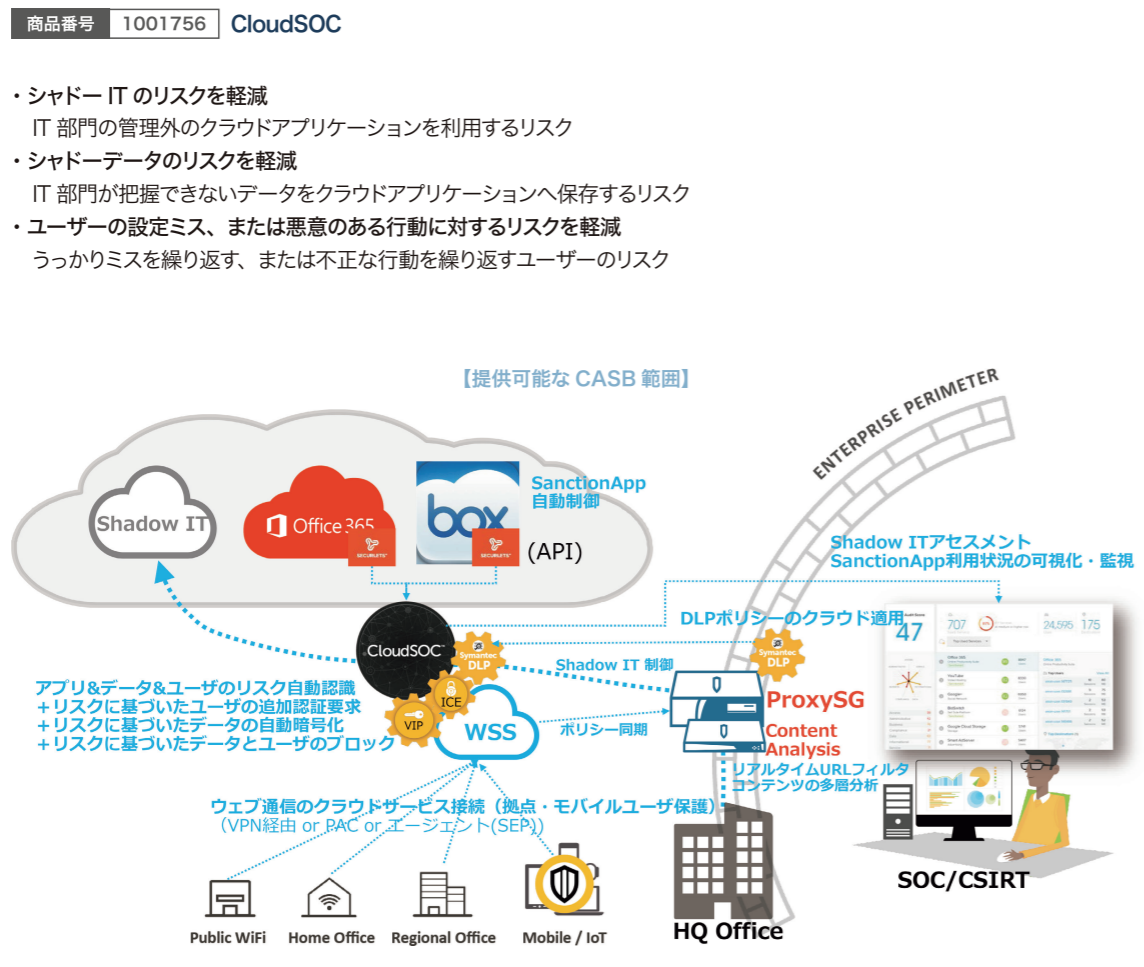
商品番号 1001756 CloudSOC

・シャドー IT のリスクを軽減
IT 部門の管理外のクラウドアプリケーションを利用するリスク
・シャドーデータのリスクを軽減
IT 部門が把握できないデータをクラウドアプリケーションへ保存するリスク
・ユーザーの設定ミス、または悪意のある行動に対するリスクを軽減
うっかりミスを繰り返す、または不正な行動を繰り返すユーザーのリスク

【提供可能な CASB 範囲】

ENTERPRISE PERIMETER

Shadow IT

Office 365

SECURLETS

box

SECURLETS

SanctionApp
自動制御

(API)

Shadow ITアセスメント
SanctionApp利用状況の可視化・監視

DLPポリシーのクラウド適用

CloudSOC

Symantec DLP

Shadow IT 制御

Symantec DLP

ICE

VIP

アプリ&データ&ユーザのリスク自動認識
＋リスクに基づいたユーザの追加認証要求
＋リスクに基づいたデータの自動暗号化
＋リスクに基づいたデータとユーザのブロック

WSS

ポリシー同期

ProxySG

Content Analysis

リアルタイムURLフィルタ
コンテンツの多層分析

47

707

24,595

175

ウェブ通信のクラウドサービス接続（拠点・モバイルユーザ保護）
（VPN経由 or PAC or エージェント(SEP)）

Public WiFi

Home Office

Regional Office

Mobile / IoT

HQ Office

SOC/CSIRT